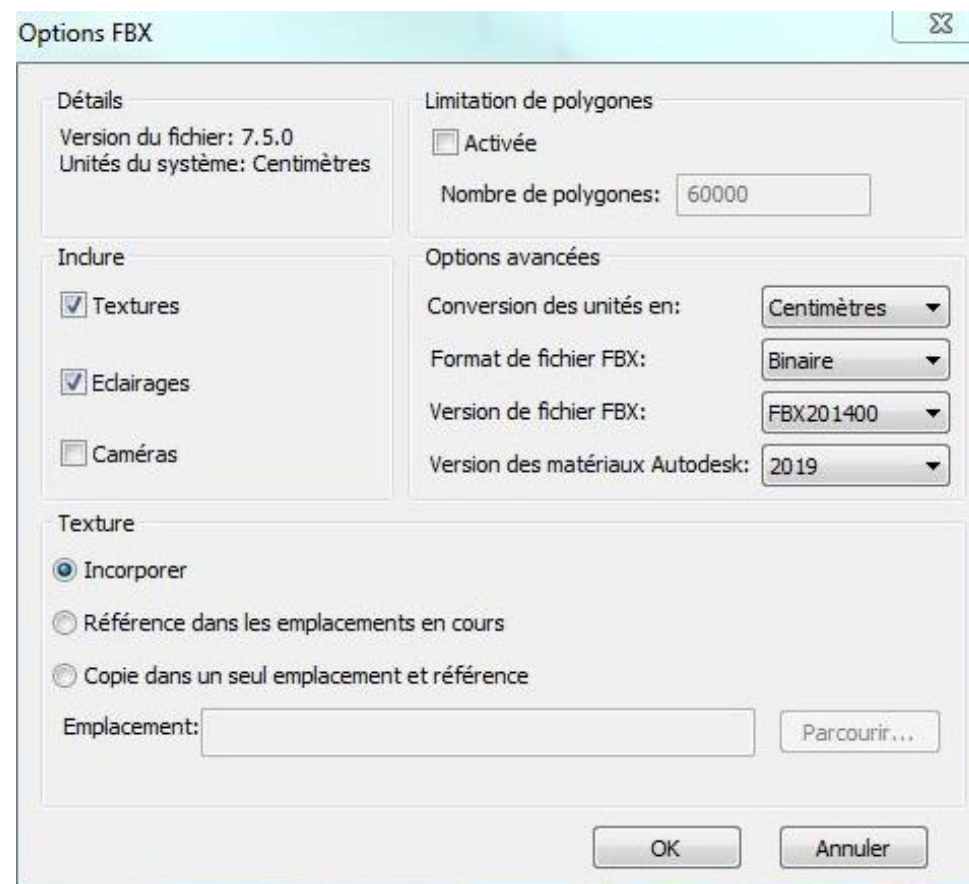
Options FBX

Détails
Version du fichier: 7.5.0
Unités du système: Centimètres

Limitation de polygones
Activée
Nombre de polygones: 60000

Inclure
Textures
Eclairages
Caméras

Options avancées
Conversion des unités en: Centimètres
Format de fichier FBX: Binaire
Version de fichier FBX: FBX201400
Version des matériaux Autodesk: 2019

Texture
Incorporer
Référence dans les emplacements en cours
Copie dans un seul emplacement et référence
Emplacement:
Parcourir...

OK
Annuler